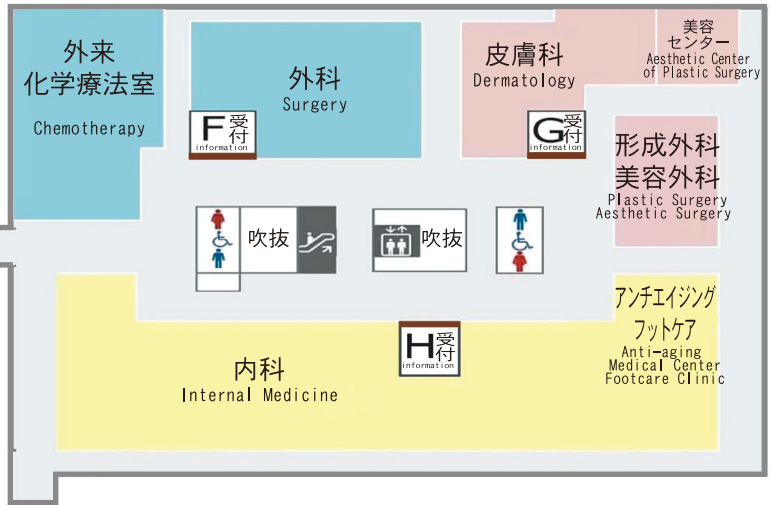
外来
化学療法室
Chemotherapy

外科
Surgery

F 受付
information

皮膚科
Dermatology

G 受付
information

美容
センター
Aesthetic Center
of Plastic Surgery

形成外科
美容外科
Plastic Surgery
Aesthetic Surgery

吹抜

吹抜

アンチエイジング
フットケア
Anti-aging
Medical Center
Footcare Clinic

H 受付
information

内科
Internal Medicine